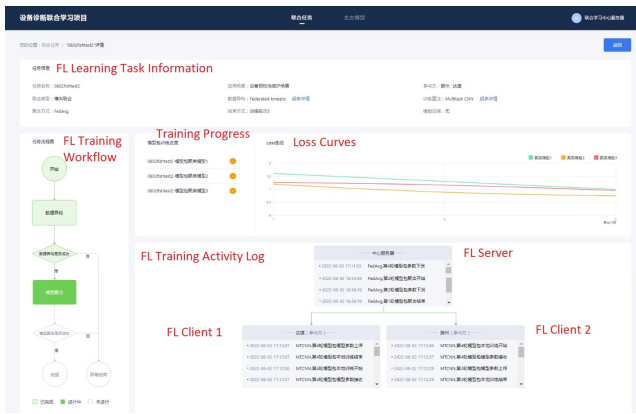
设备诊断联合学习项目

联合任务 生成模型

联合学习中心服务

您的位置：联合任务 / "0802fsfted2"详情

返回

FL Learning Task Information

任务信息

任务名称：0802fsfted2

应用场景：设备控制电磁阀故障

参与方：重庆 北京

联合建模：横向联合

数据预处理：Federated-kmeans 服务详情

训练算法：Multitask CNN 服务详情

聚合方式：FedAvg

技术方式：训练迭代2

模型加密：无

FL Training Workflow

任务流程图

开始

数据预处理

数据预处理是否成功

是

否

模型联合

模型联合是否成功

完成

异常结束

已完成 进行中 未进行

Training Progress

模型训练进度

0802fsfted2-模型权重聚合模型1

0802fsfted2-模型权重聚合模型2

0802fsfted2-模型权重聚合模型3

Loss Curves

Loss曲线

聚合模型1 聚合模型2 聚合模型3

FL Training Activity Log

FL Server

中心服务器

2022-08-02 17:11:22 FedAvg,第4轮模型参数下发

2022-08-02 16:33:25 FedAvg,第4轮模型权重开始

2022-08-02 16:30:15 FedAvg,第4轮模型参数下发

2022-08-02 16:29:15 FedAvg,第4轮模型聚合结束

FL Client 1

FL Client 2

北京（参与方）

2022-08-02 17:13:07 MTCNN,第4轮模型权重参数上传

2022-08-02 17:13:07 MTCNN,第4轮模型本地训练结束

2022-08-02 17:13:00 MTCNN,第4轮模型本地训练开始

2022-08-02 17:12:07 MTCNN,第4轮模型参数接收

重庆（参与方）

2022-08-02 17:13:40 MTCNN,第4轮模型本地训练开始

2022-08-02 17:13:37 MTCNN,第4轮模型权重参数接收

2022-08-02 17:13:25 MTCNN,第4轮模型参数上传

2022-08-02 17:13:20 MTCNN,第4轮模型本地训练结束